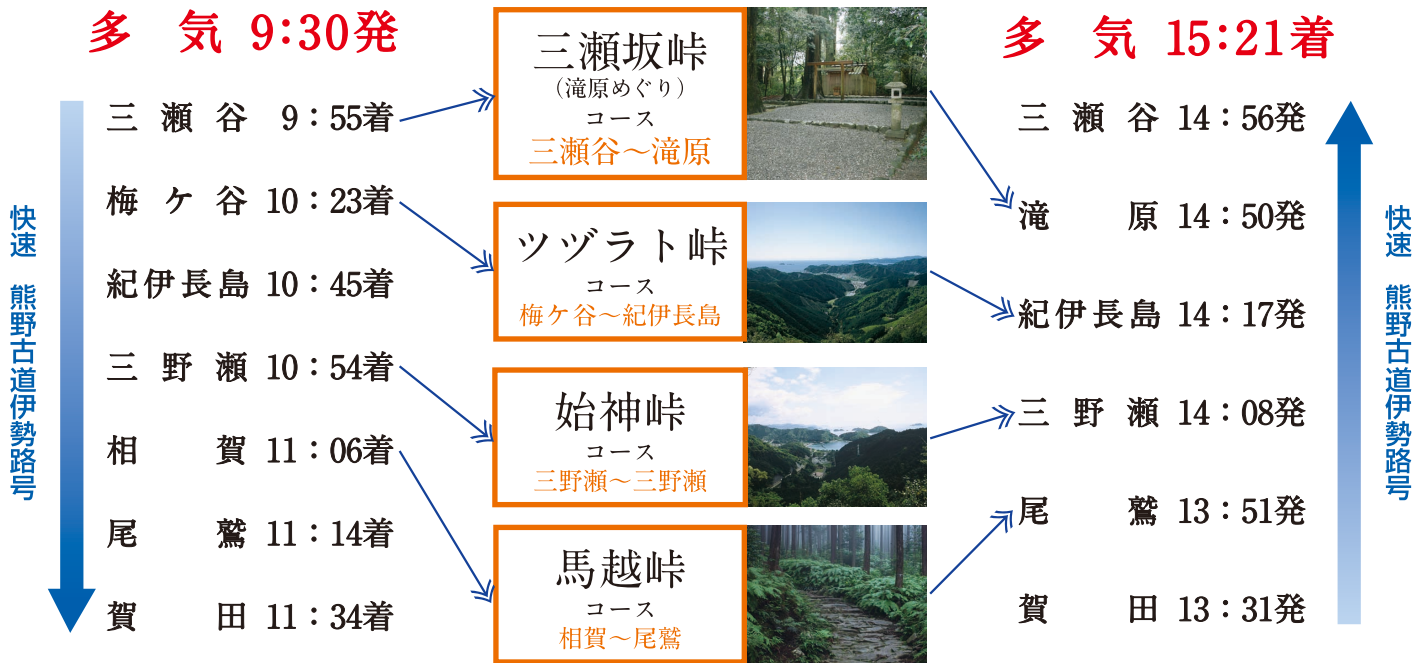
多　気 9:30発

快速　熊野古道伊勢路号

三 瀬 谷 9：55着
梅 ケ 谷 10：23着
紀伊長島 10：45着
三 野 瀬 10：54着
相　　賀 11：06着
尾　　鷲 11：14着
賀　　田 11：34着

三瀬坂峠
（滝原めぐり）
コース
三瀬谷～滝原

ツヅラト峠
コース
梅ケ谷～紀伊長島

始神峠
コース
三野瀬～三野瀬

馬越峠
コース
相賀～尾鷲

多　気 15:21着

三 瀬 谷 14：56発
滝　　原 14：50発
紀伊長島 14：17発
三 野 瀬 14：08発
尾　　鷲 13：51発
賀　　田 13：31発

快速　熊野古道伊勢路号